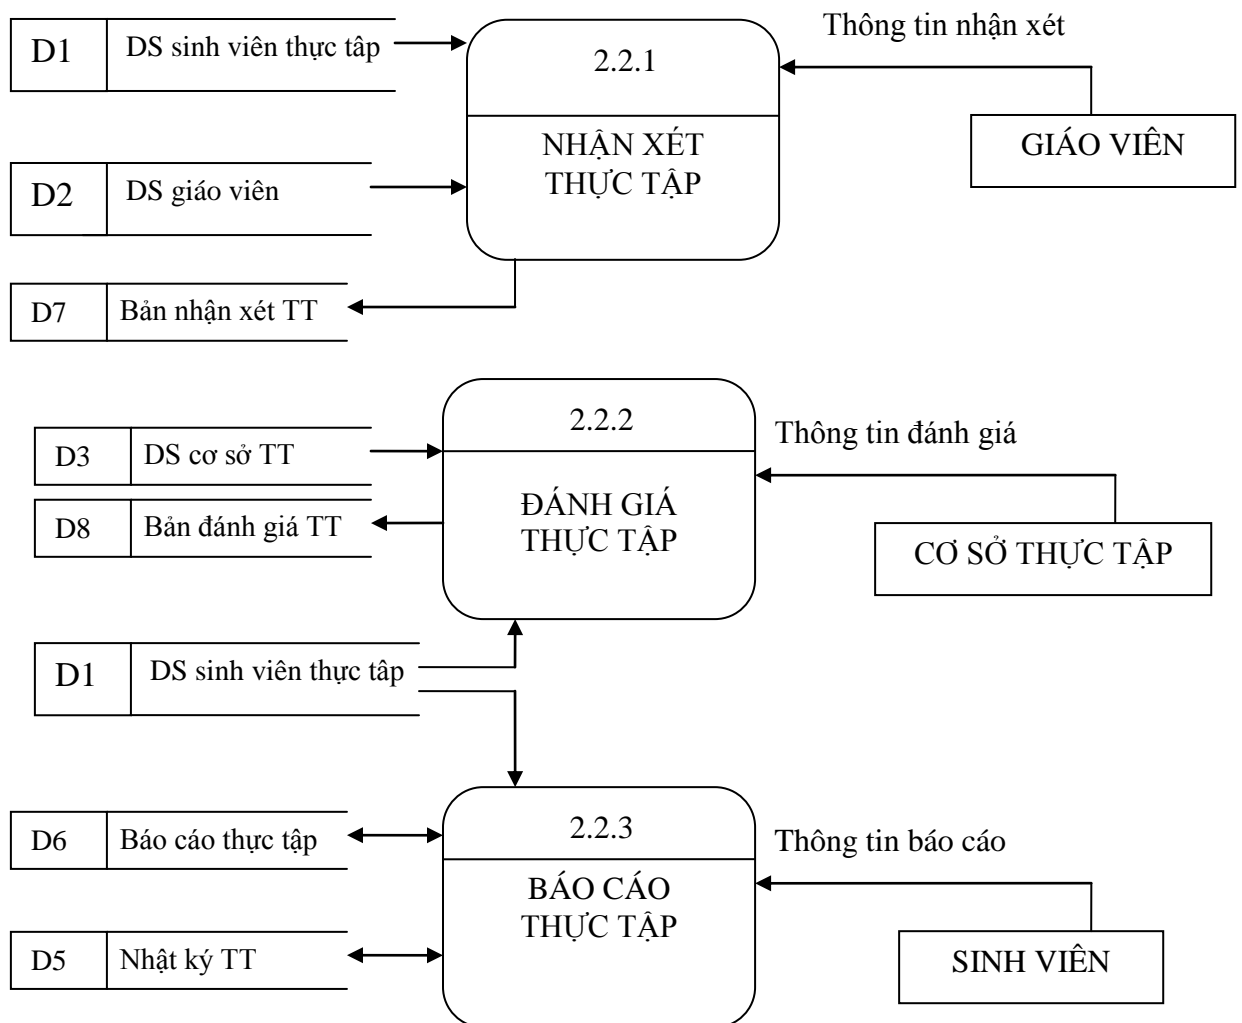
D1 | DS sinh viên thực tập

2.2.1

NHẬN XÉT THỰC TẬP

Thông tin nhận xét

GIÁO VIÊN

D2 | DS giáo viên

D7 | Bản nhận xét TT

2.2.2

ĐÁNH GIÁ THỰC TẬP

Thông tin đánh giá

D3 | DS cơ sở TT

D8 | Bản đánh giá TT

CƠ SỞ THỰC TẬP

D1 | DS sinh viên thực tập

2.2.3

BÁO CÁO THỰC TẬP

Thông tin báo cáo

D6 | Báo cáo thực tập

D5 | Nhật ký TT

SINH VIÊN